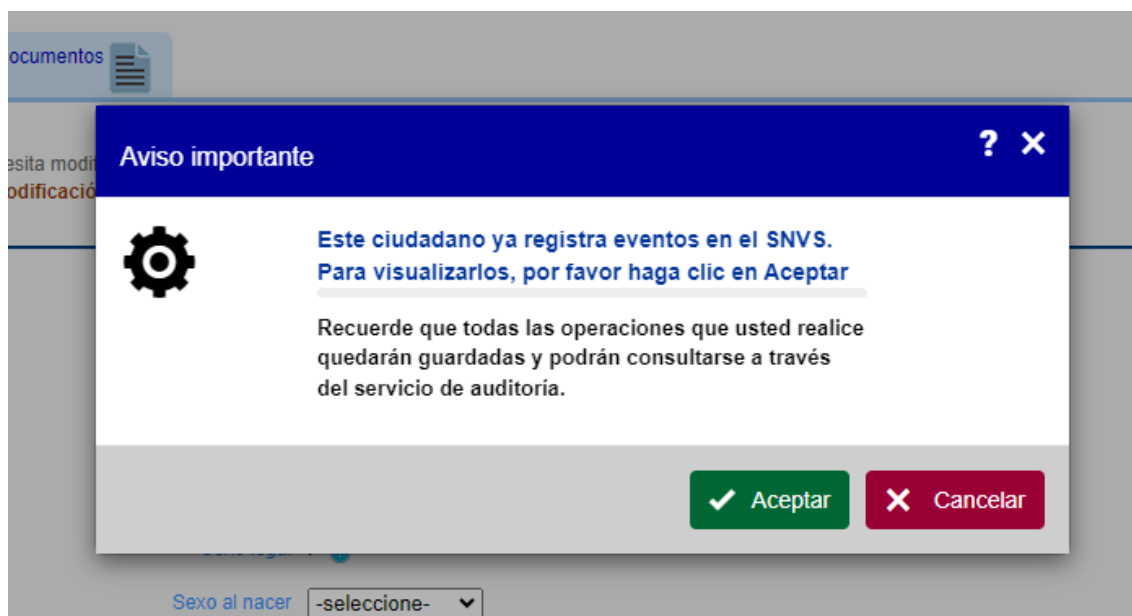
ocumentos

esita modi
odificació

Aviso importante

? ✕

Este ciudadano ya registra eventos en el SNVS. Para visualizarlos, por favor haga clic en Aceptar

Recuerde que todas las operaciones que usted realice quedarán guardadas y podrán consultarse a través del servicio de auditoría.

Aceptar

Cancelar

Sexo al nacer -seleccione-